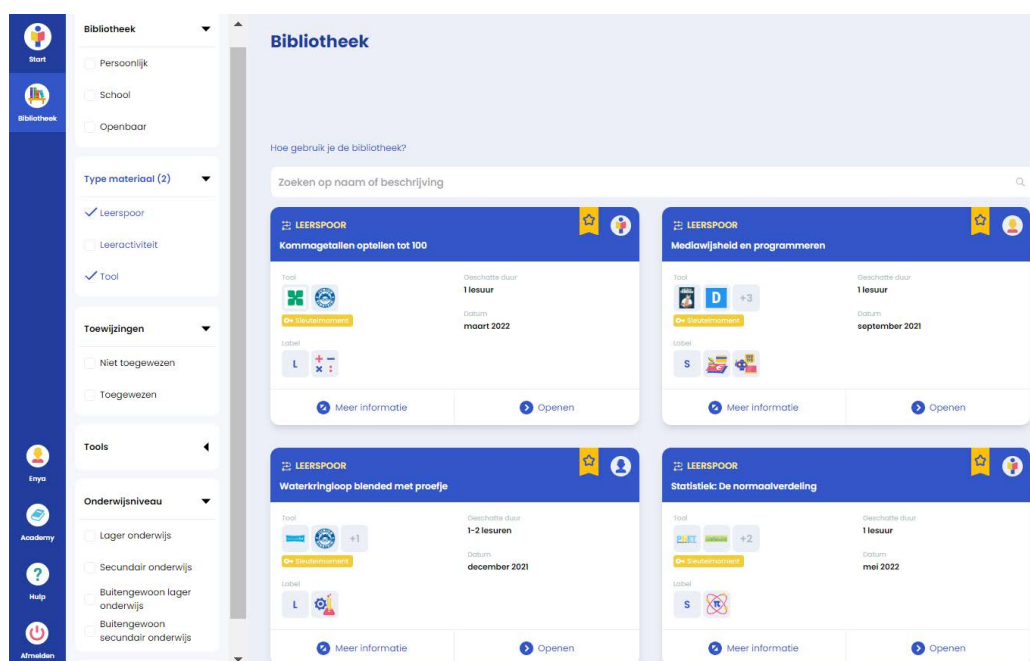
Start
Bibliotheek
Enya
Academy
Hulp
Afmelden

Bibliotheek
Persoonlijk
School
Openbaar

Type materiaal (2)
Leerspoor
Leeractiviteit
Tool

Toewijzingen
Niet toegewezen
Toegewezen

Tools

Onderwijsniveau
Lager onderwijs
Secundair onderwijs
Buitengewoon lager onderwijs
Buitengewoon secundair onderwijs

Bibliotheek

Hoe gebruik je de bibliotheek?

Zoeken op naam of beschrijving

LEERSPOOR
Kommagetallen optellen tot 100
Tool
Sleutelmoment
Label
L
Geschatte duur
1 lesuur
Datum
maart 2022
Meer informatie
Openen

LEERSPOOR
Mediawijsheid en programmeren
Tool
D +3
Sleutelmoment
Label
S
Geschatte duur
1 lesuur
Datum
september 2021
Meer informatie
Openen

LEERSPOOR
Waterkringloop blended met proefje
Tool
+1
Sleutelmoment
Label
L
Geschatte duur
1-2 lesuren
Datum
december 2021
Meer informatie
Openen

LEERSPOOR
Statistiek: De normaalverdeling
Tool
PhET +2
Sleutelmoment
Label
S
Geschatte duur
1 lesuur
Datum
mei 2022
Meer informatie
Openen